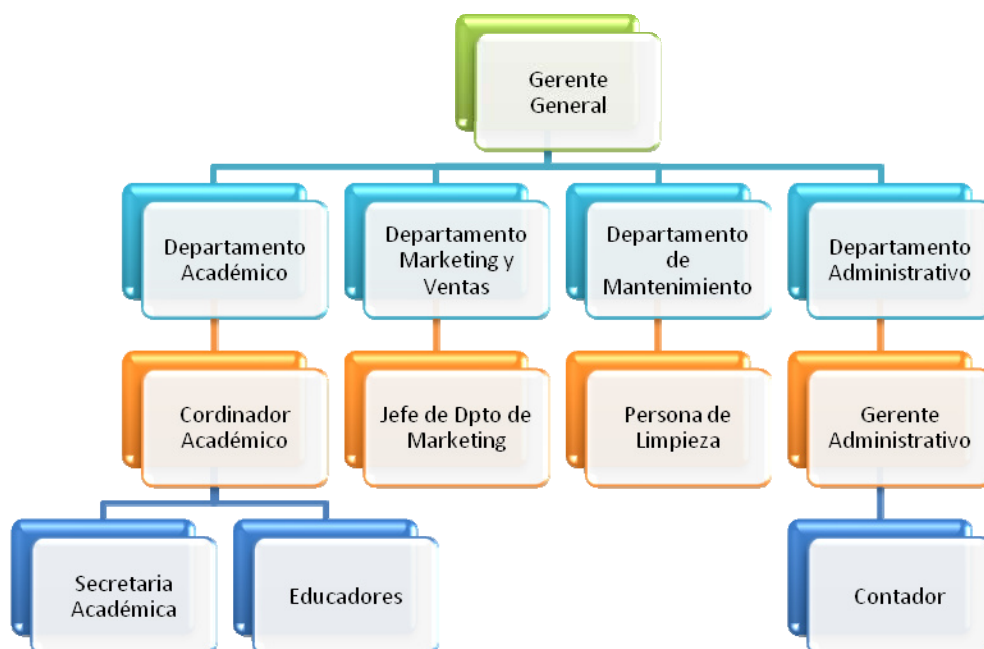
Gerente General

Departamento Académico

Departamento Marketing y Ventas

Departamento de Mantenimiento

Departamento Administrativo

Cordinador Académico

Jefe de Dpto de Marketing

Persona de Limpieza

Gerente Administrativo

Secretaria Académica

Educadores

Contador